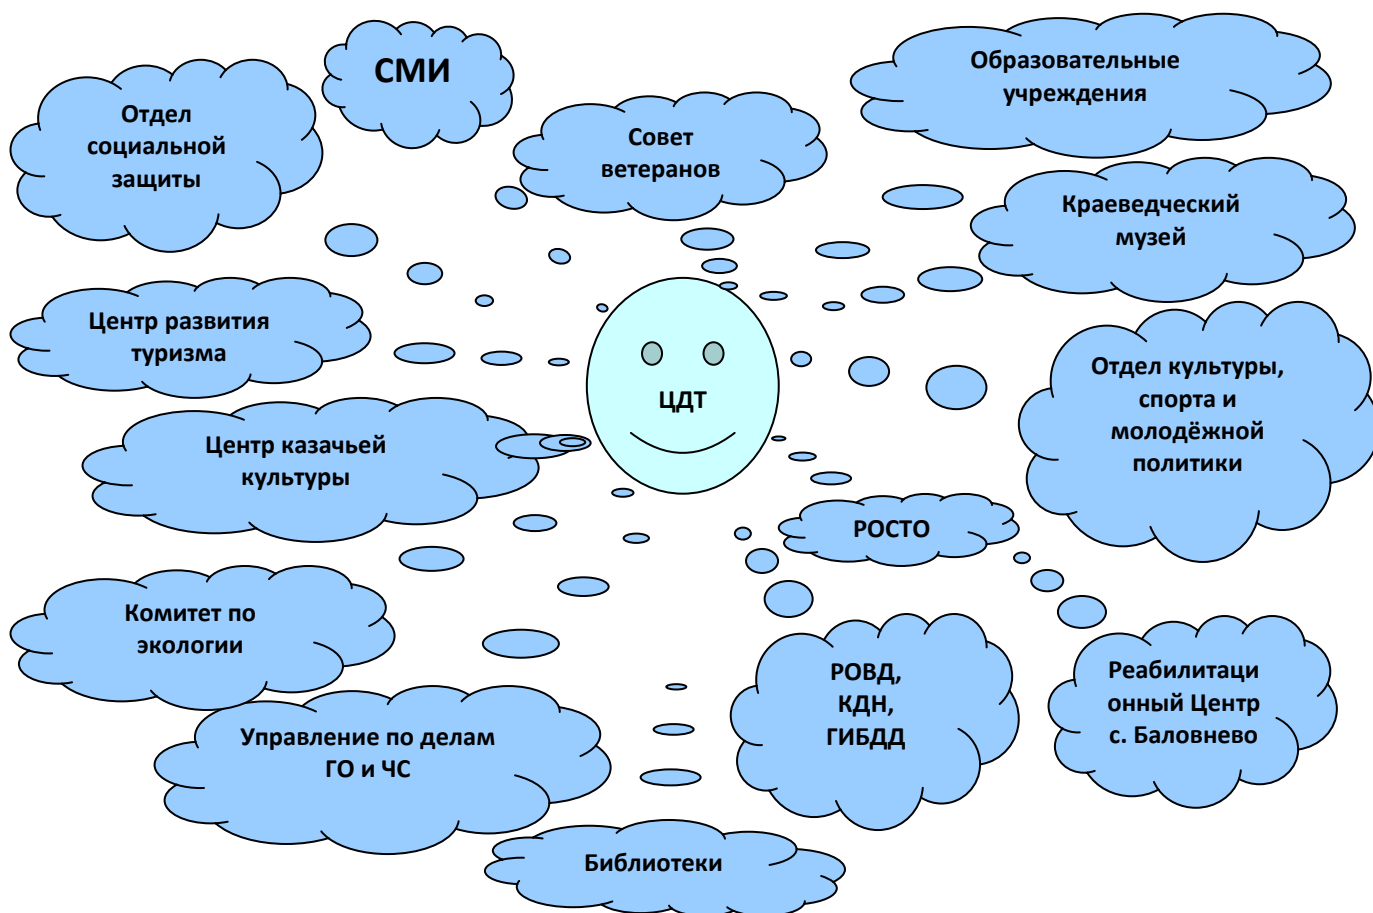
СМИ

Отдел социальной защиты

Совет ветеранов

Образовательные учреждения

Краеведческий музей

Центр развития туризма

ЦДТ

Отдел культуры, спорта и молодёжной политики

Центр казачьей культуры

РОСТО

Комитет по экологии

РОВД, КДН, ГИБДД

Реабилитаци онный Центр с. Баловнево

Управление по делам ГО и ЧС

Библиотеки